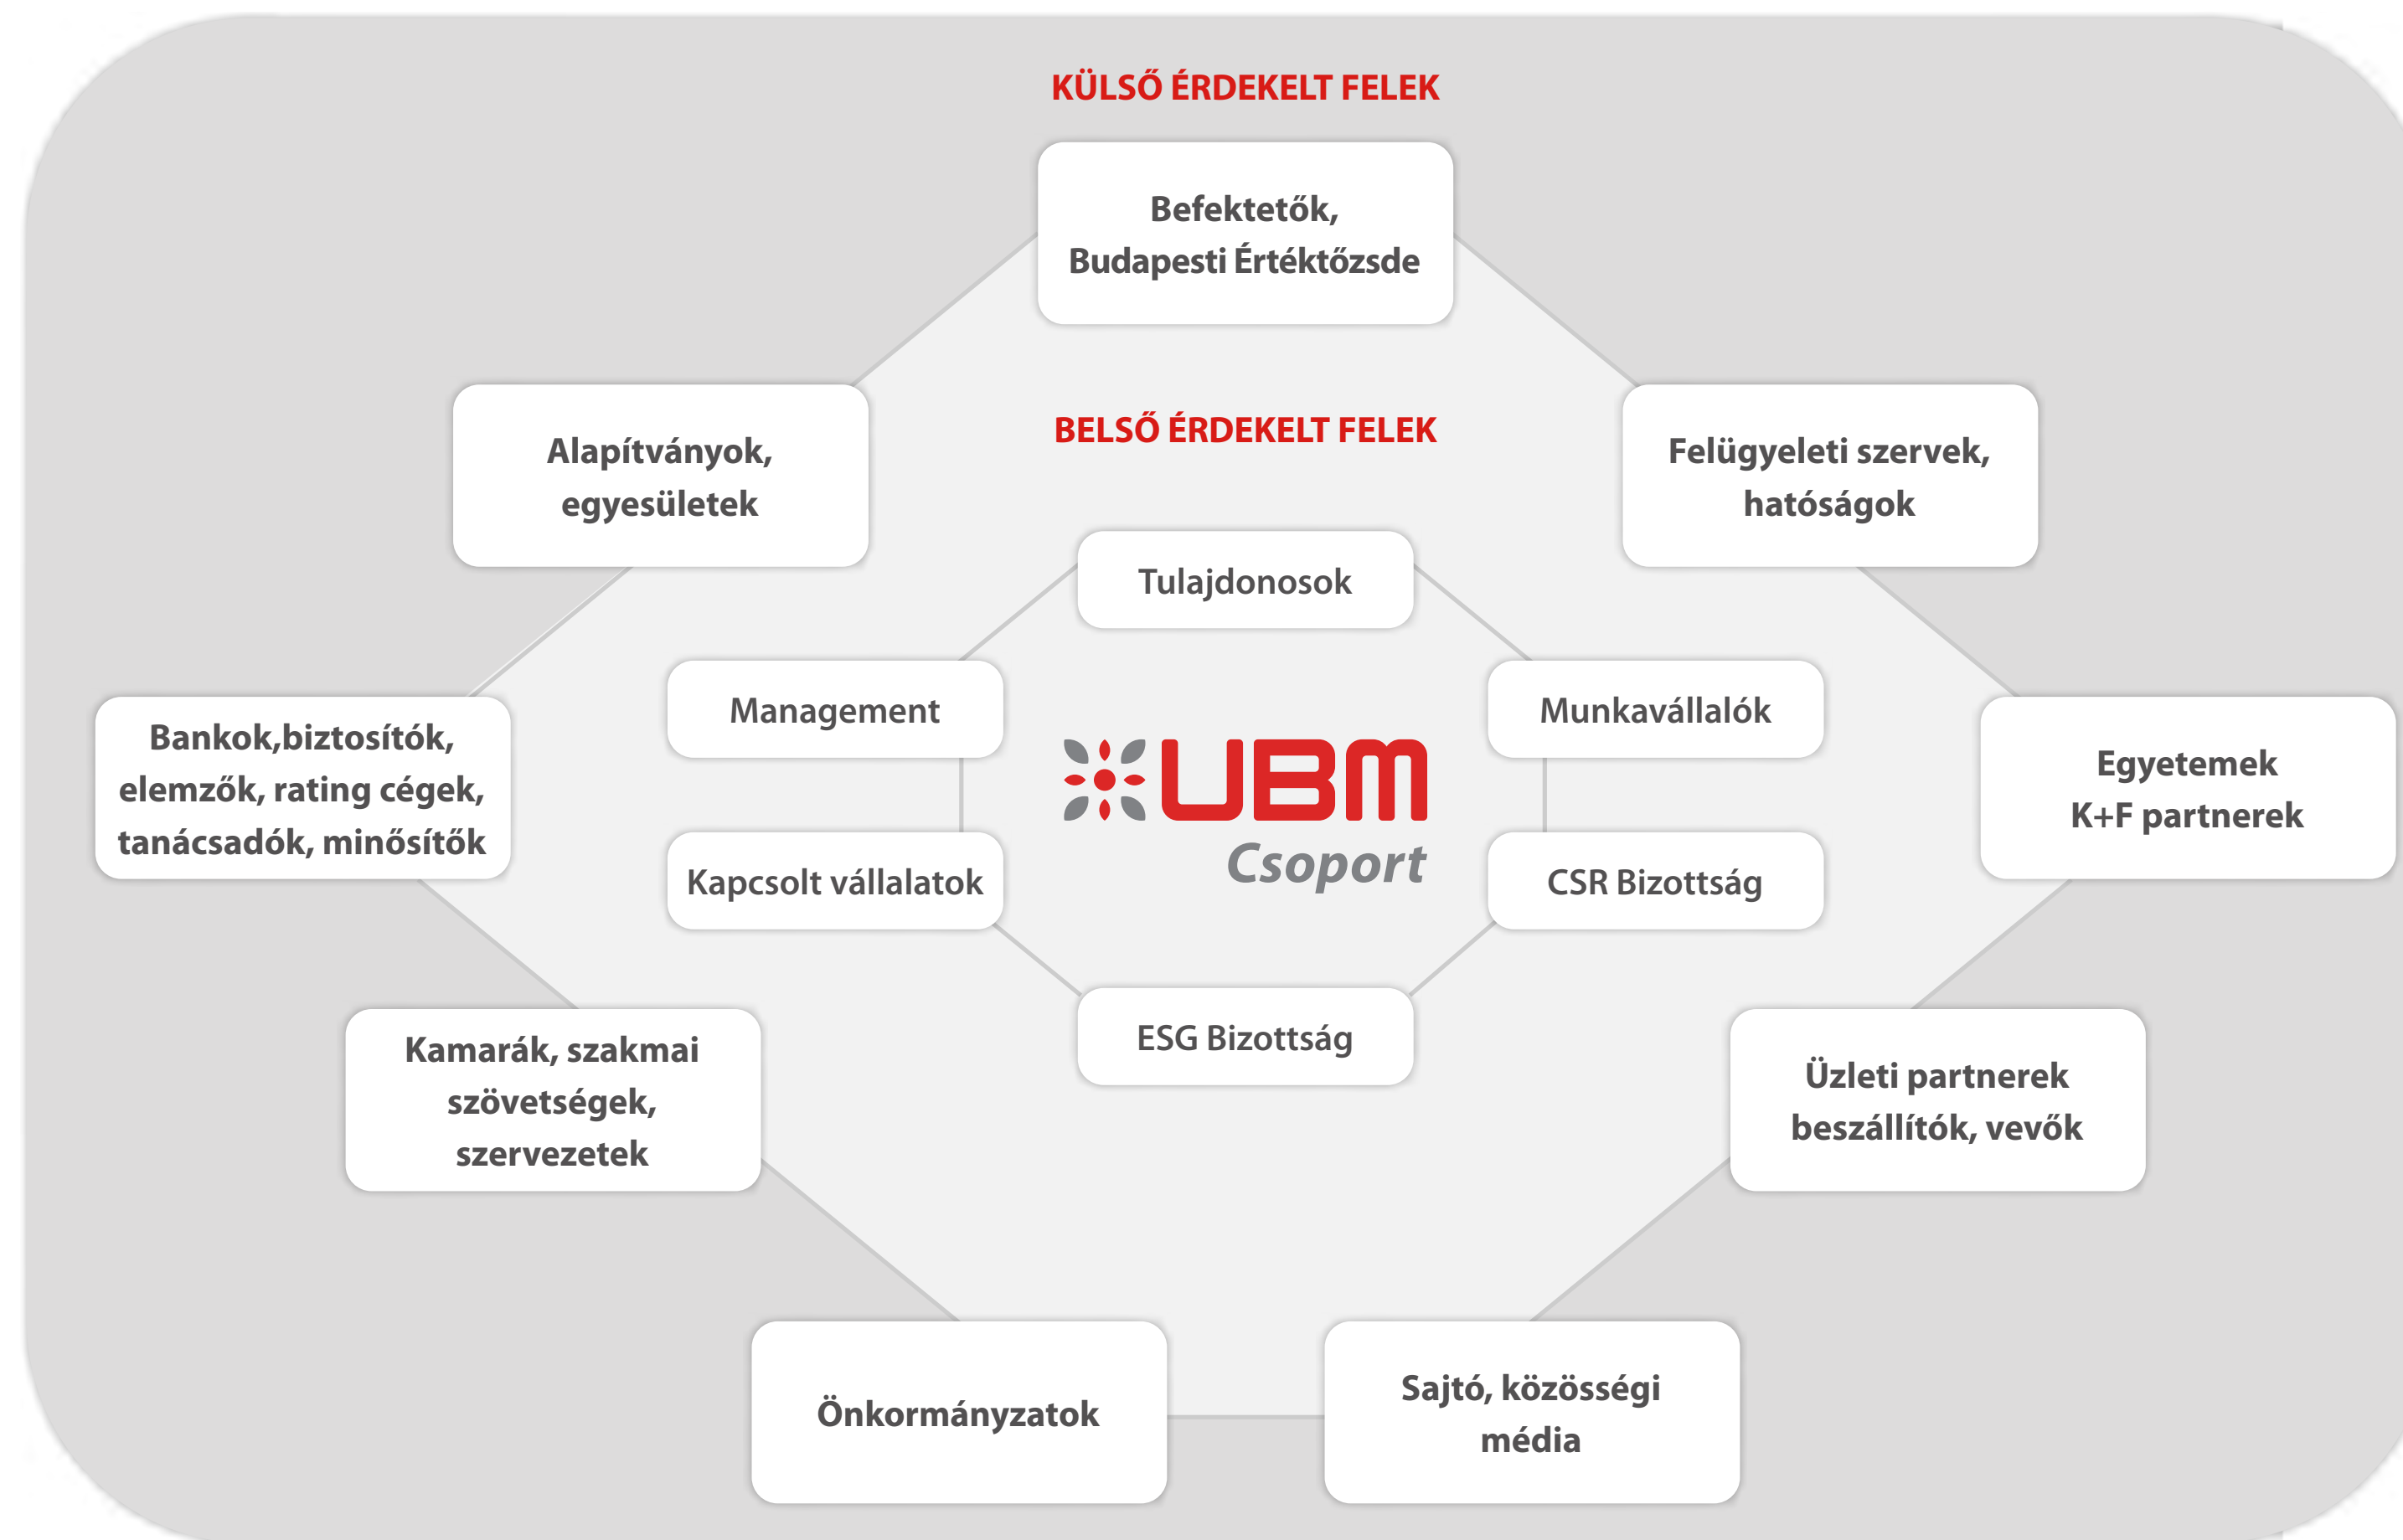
KÜLSŐ ÉRDEKELT FELEK

Befektetők, Budapesti Értéktőzsde

Alapítványok, egyesületek

BELSŐ ÉRDEKELT FELEK

Felügyeleti szervek, hatóságok

Tulajdonosok

Management

Munkavállalók

Bankok,biztosítók, elemzők, rating cégek, tanácsadók, minősítők

UBM Csoport

Egyetemek K+F partnerek

Kapcsolt vállalatok

CSR Bizottság

ESG Bizottság

Kamarák, szakmai szövetségek, szervezetek

Üzleti partnerek beszállítók, vevők

Önkormányzatok

Sajtó, közösségi média